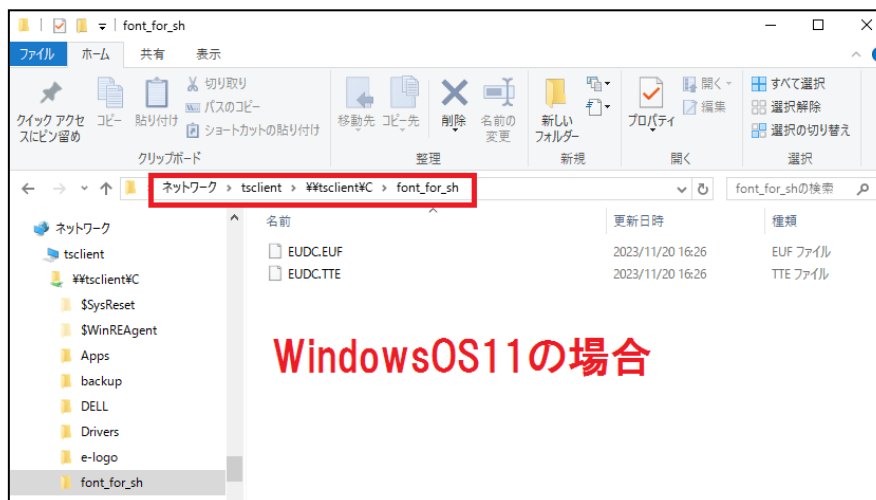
font_for_sh

ファイル ホーム 共有 表示

クイック アクセスにピン留め コピー 貼り付け 切り取り パスのコピー ショートカットの貼り付け
クリップボード

移動先 コピー先 削除 名前の変更
整理

新しいフォルダー
新規

プロパティ 開く 編集
開く

すべて選択 選択解除 選択の切り替え
選択

ネットワーク › tsclient › ¥¥tsclient¥C › font_for_sh

font_for_shの検索

ネットワーク
tsclient
¥¥tsclient¥C
$SysReset
$WinREAgent
Apps
backup
DELL
Drivers
e-logo
font_for_sh

| 名前 | 更新日時 | 種類 |
|---|---|---|
| EUDC.EUF | 2023/11/20 16:26 | EUF ファイル |
| EUDC.TTE | 2023/11/20 16:26 | TTE ファイル |

WindowsOS11の場合